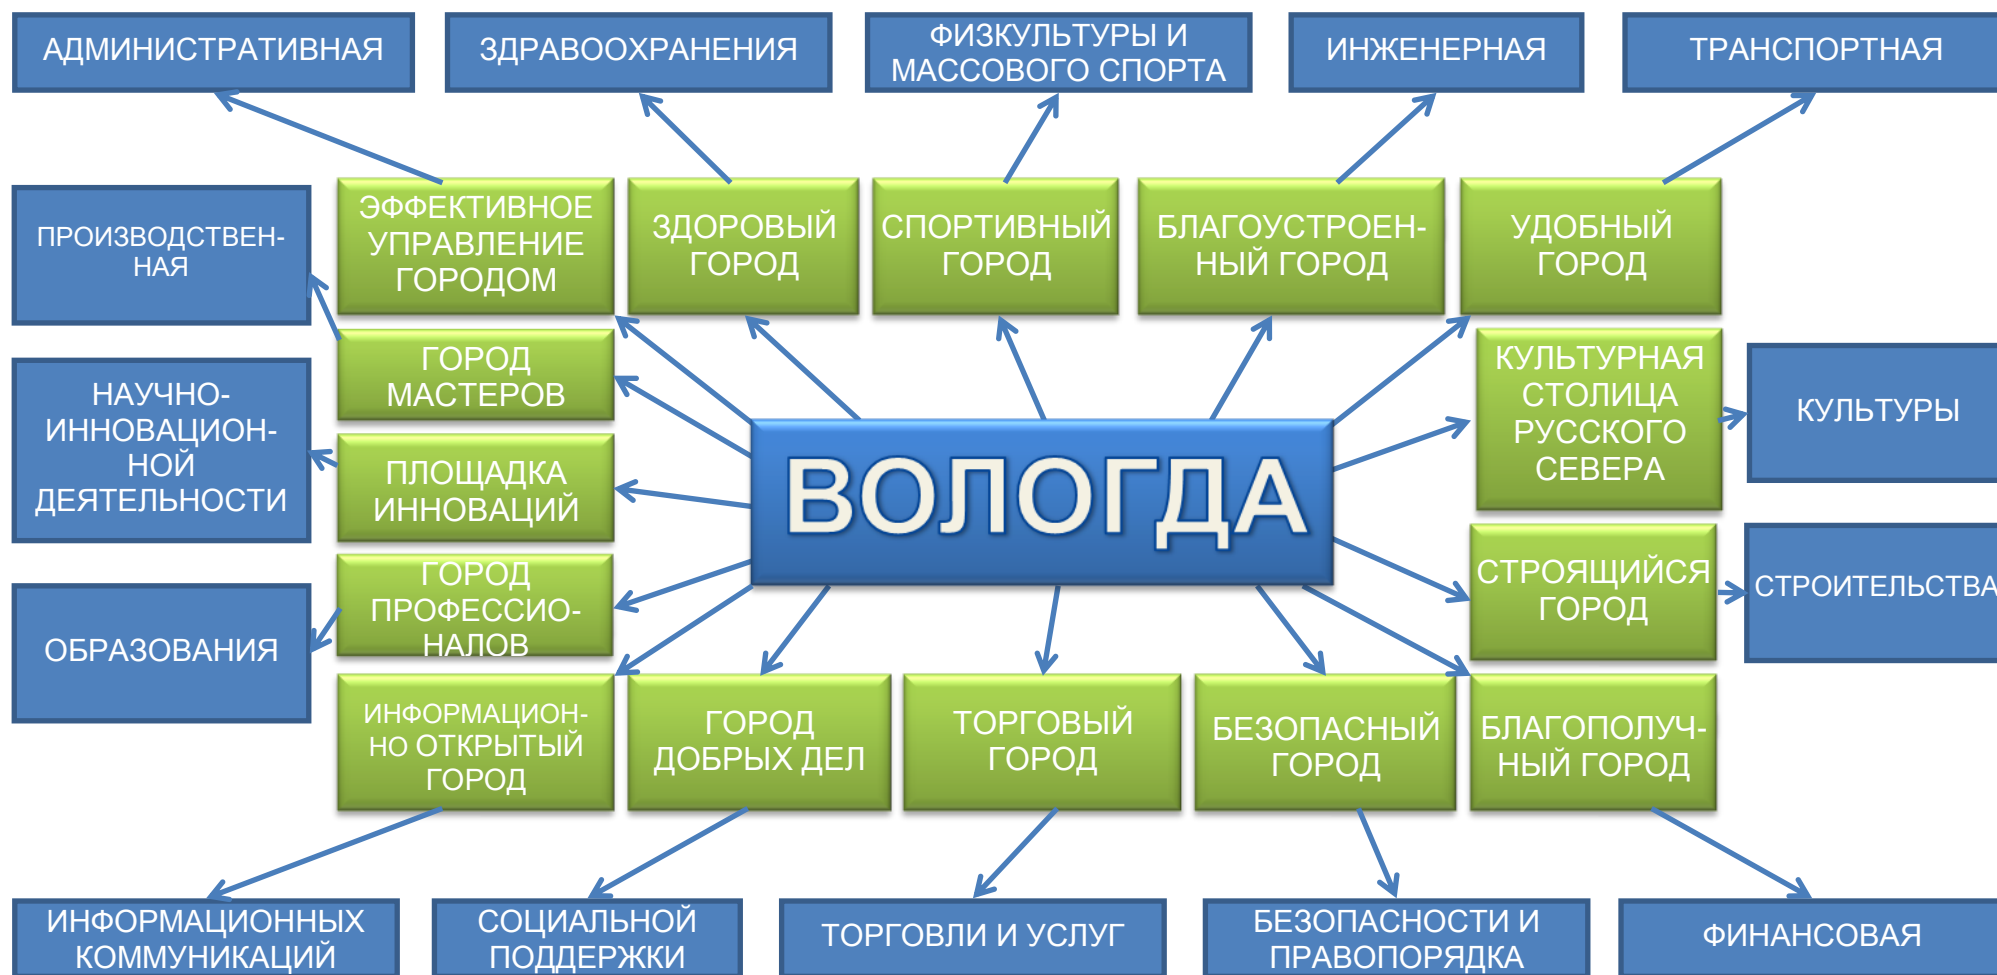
АДМИНИСТРАТИВНАЯ

ЗДРАВООХРАНЕНИЯ

ФИЗКУЛЬТУРЫ И МАССОВОГО СПОРТА

ИНЖЕНЕРНАЯ

ТРАНСПОРТНАЯ

ПРОИЗВОДСТВЕННАЯ

ЭФФЕКТИВНОЕ УПРАВЛЕНИЕ ГОРОДОМ

ЗДОРОВЫЙ ГОРОД

СПОРТИВНЫЙ ГОРОД

БЛАГОУСТРОЕННЫЙ ГОРОД

УДОБНЫЙ ГОРОД

ГОРОД МАСТЕРОВ

НАУЧНО-ИННОВАЦИОННОЙ ДЕЯТЕЛЬНОСТИ

ПЛОЩАДКА ИННОВАЦИЙ

ВОЛОГДА

КУЛЬТУРНАЯ СТОЛИЦА РУССКОГО СЕВЕРА

КУЛЬТУРЫ

ГОРОД ПРОФЕССИОНАЛОВ

ОБРАЗОВАНИЯ

СТРОЯЩИЙСЯ ГОРОД

СТРОИТЕЛЬСТВА

ИНФОРМАЦИОННО ОТКРЫТЫЙ ГОРОД

ГОРОД ДОБРЫХ ДЕЛ

ТОРГОВЫЙ ГОРОД

БЕЗОПАСНЫЙ ГОРОД

БЛАГОПОЛУЧНЫЙ ГОРОД

ИНФОРМАЦИОННЫХ КОММУНИКАЦИЙ

СОЦИАЛЬНОЙ ПОДДЕРЖКИ

ТОРГОВЛИ И УСЛУГ

БЕЗОПАСНОСТИ И ПРАВОПОРЯДКА

ФИНАНСОВАЯ